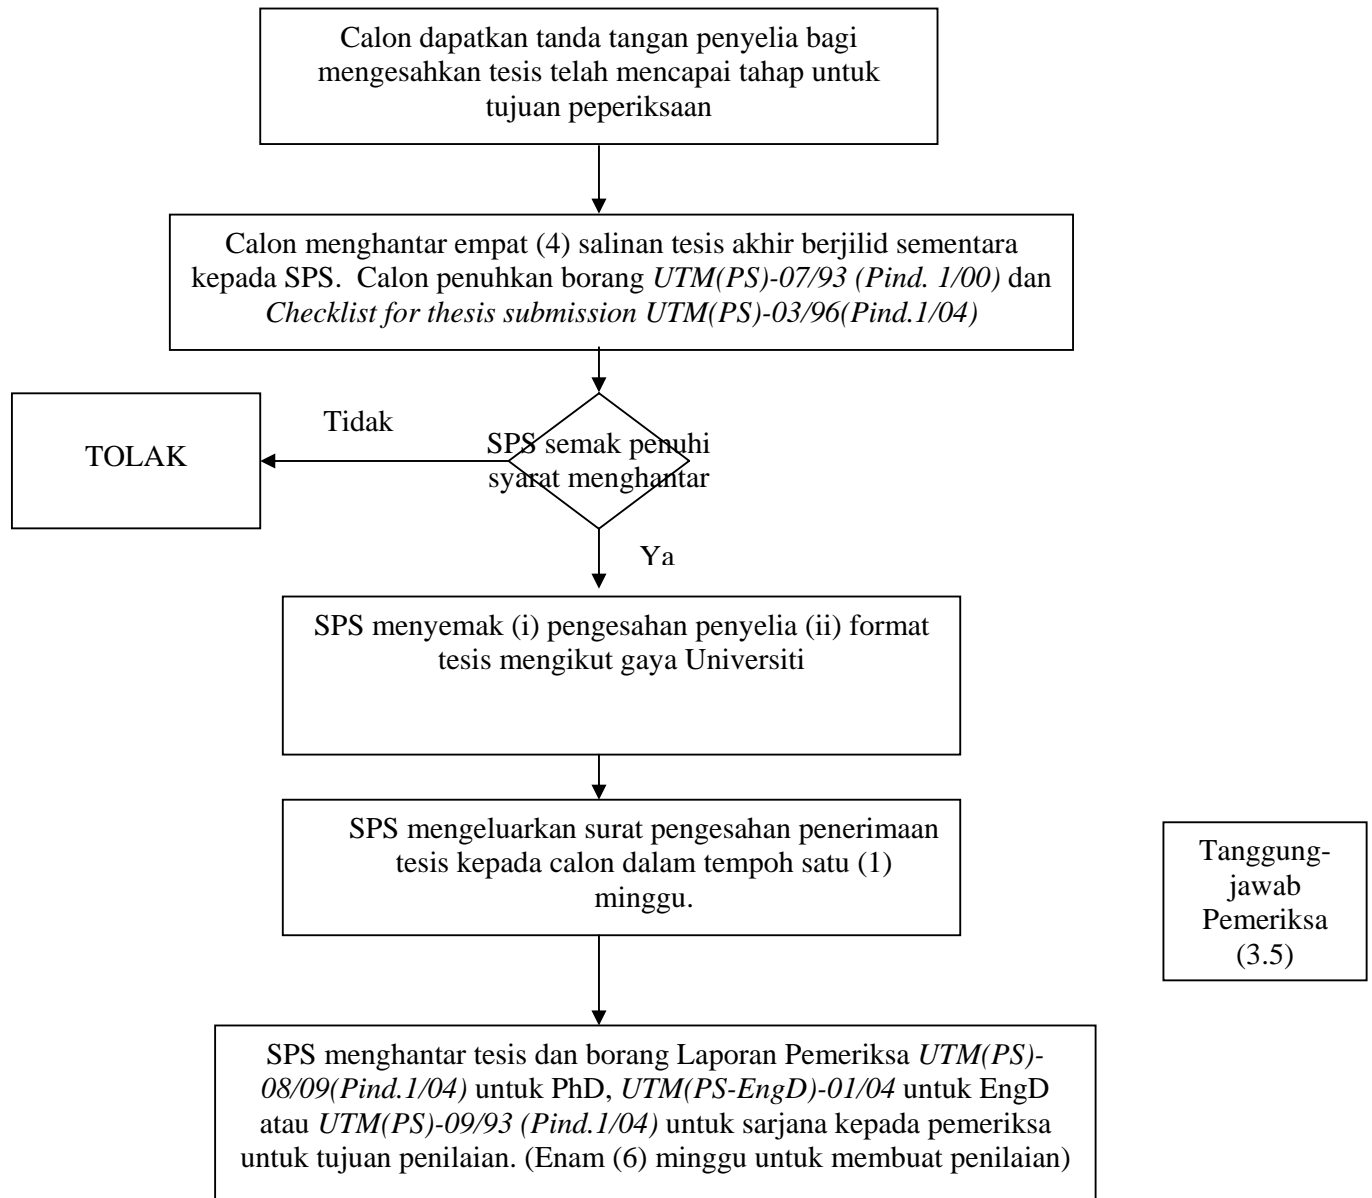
Calon dapatkan tanda tangan penyelia bagi mengesahkan tesis telah mencapai tahap untuk tujuan peperiksaan

Calon menghantar empat (4) salinan tesis akhir berjilid sementara kepada SPS. Calon penuhkan borang *UTM(PS)-07/93 (Pind. 1/00)* dan *Checklist for thesis submission UTM(PS)-03/96(Pind.1/04)*

TOLAK

Tidak

SPS semak penuhi syarat menghantar

Ya

SPS menyemak (i) pengesahan penyelia (ii) format tesis mengikut gaya Universiti

SPS mengeluarkan surat pengesahan penerimaan tesis kepada calon dalam tempoh satu (1) minggu.

Tanggungjawab Pemeriksa (3.5)

SPS menghantar tesis dan borang Laporan Pemeriksa *UTM(PS)-08/09(Pind.1/04)* untuk PhD, *UTM(PS-EngD)-01/04* untuk EngD atau *UTM(PS)-09/93 (Pind.1/04)* untuk sarjana kepada pemeriksa untuk tujuan penilaian. (Enam (6) minggu untuk membuat penilaian)